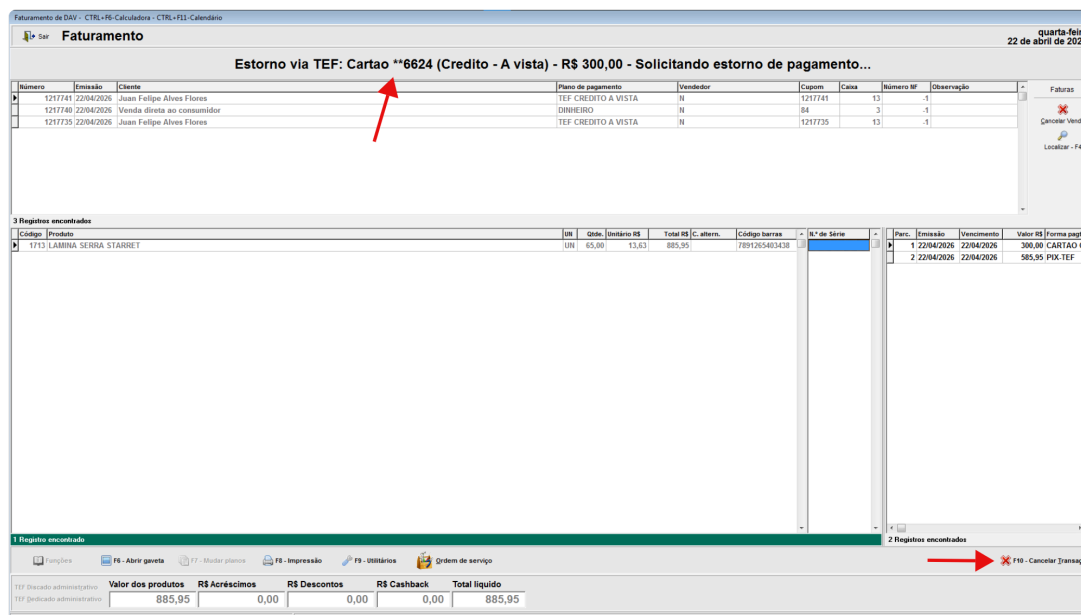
Faturamento de DAV - CTRL+F6-Calculadora - CTRL+F11-Calendário

Sair Faturamento

quarta-feir
22 de abril de 202

Estorno via TEF: Cartao **6624 (Credito - A vista) - R$ 300,00 - Solicitando estorno de pagamento...

| Número | Emissão | Cliente | Plano de pagamento | Vendedor | Cupom | Caixa | Número NF | Observação |
|---|---|---|---|---|---|---|---|---|
| 1217741 | 22/04/2026 | Juan Felipe Alves Flores | TEF CREDITO A VISTA | N | 1217741 | 13 | -1 | |
| 1217740 | 22/04/2026 | Venda direta ao consumidor | DINHEIRO | N | 84 | 3 | -1 | |
| 1217735 | 22/04/2026 | Juan Felipe Alves Flores | TEF CREDITO A VISTA | N | 1217735 | 13 | -1 | |

Faturas
Cancelar Vend
Localizar - F4

3 Registros encontrados

| Código | Produto | UN | Qtde. | Unitário R$ | Total R$ | C. altern. | Código barras | N.º de Série |
|---|---|---|---|---|---|---|---|---|
| 1713 | LAMINA SERRA STARRET | UN | 65,00 | 13,63 | 885,95 | | 7891265403438 | |

| Parc. | Emissão | Vencimento | Valor R$ | Forma pag |
|---|---|---|---|---|
| 1 | 22/04/2026 | 22/04/2026 | 300,00 | CARTAO C |
| 2 | 22/04/2026 | 22/04/2026 | 585,95 | PIX-TEF |

1 Registro encontrado

2 Registros encontrados

Funções F6 - Abrir gaveta F7 - Mudar planos F8 - Impressão F9 - Utilitários Ordem de serviço F10 - Cancelar Transa

TEF Discado administrativo
TEF Dedicado administrativo

| Valor dos produtos | R$ Acréscimos | R$ Descontos | R$ Cashback | Total líquido |
|---|---|---|---|---|
| 885,95 | 0,00 | 0,00 | 0,00 | 885,95 |